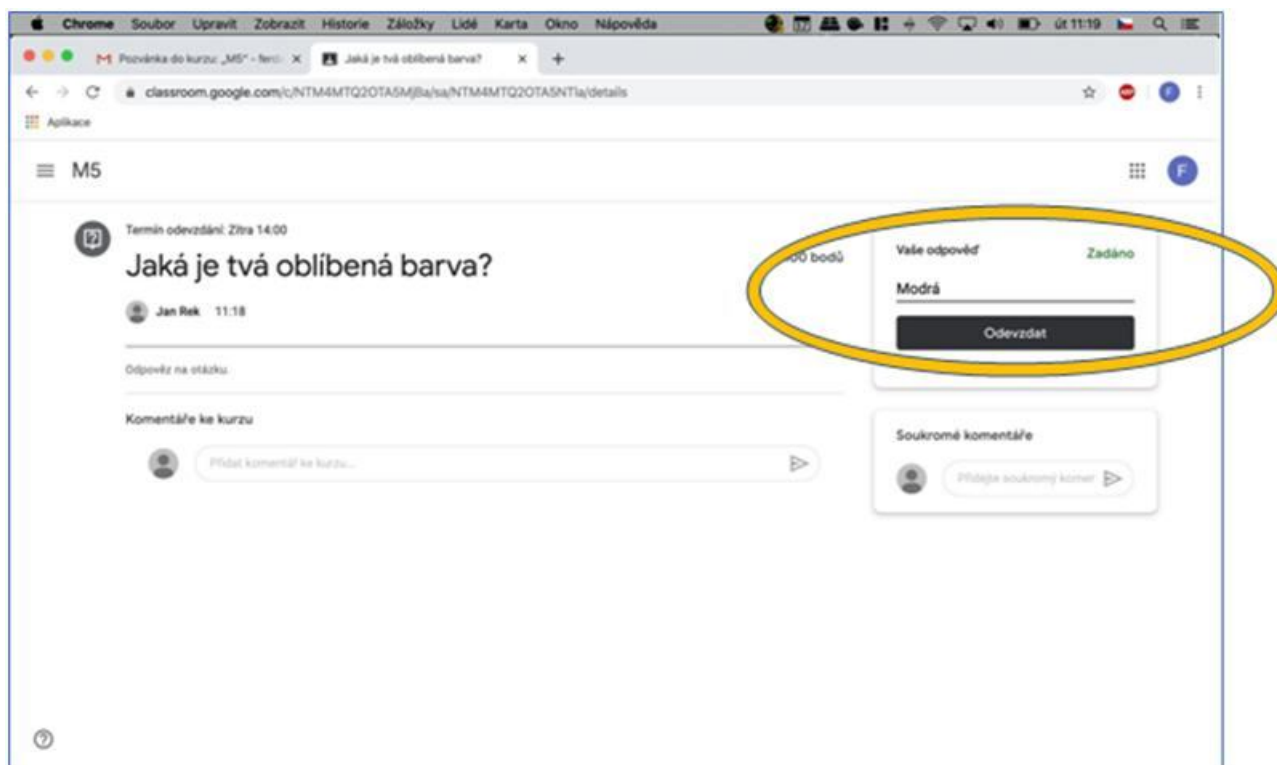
Chrome Soubor Upravit Zobrazit Historie Záložky Lidé Karta Okno Nápověda
út 11:19

Pozvánka do kurzu: „M5" - ferd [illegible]
Jaká je tvá oblíbená barva?
+

classroom.google.com/c/NTM4MTQ2OTA5MjBa/sa/NTM4MTQ2OTA5NTla/details

Aplikace

M5

F

Termín odevzdání: Zítra 14:00

Jaká je tvá oblíbená barva?

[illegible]00 bodů

Jan Rek 11:18

Odpověz na otázku.

Komentáře ke kurzu

Přidat komentář ke kurzu...

Vaše odpověď
Zadáno

Modrá

Odevzdat

Soukromé komentáře

Přidejte soukromý komen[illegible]